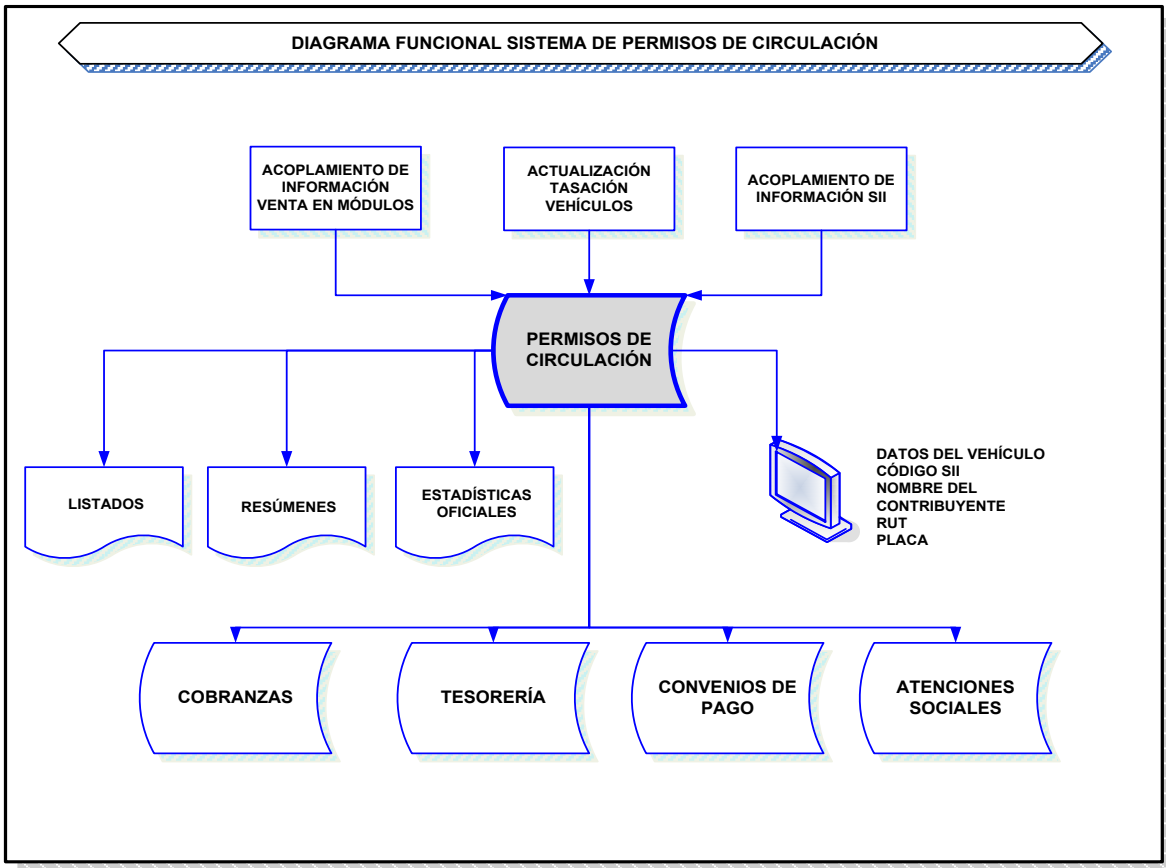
DIAGRAMA FUNCIONAL SISTEMA DE PERMISOS DE CIRCULACIÓN

ACOPLAMIENTO DE INFORMACIÓN VENTA EN MÓDULOS

ACTUALIZACIÓN TASACIÓN VEHÍCULOS

ACOPLAMIENTO DE INFORMACIÓN SII

PERMISOS DE CIRCULACIÓN

LISTADOS

RESÚMENES

ESTADÍSTICAS OFICIALES

DATOS DEL VEHÍCULO
CÓDIGO SII
NOMBRE DEL CONTRIBUYENTE
RUT
PLACA

COBRANZAS

TESORERÍA

CONVENIOS DE PAGO

ATENCIONES SOCIALES